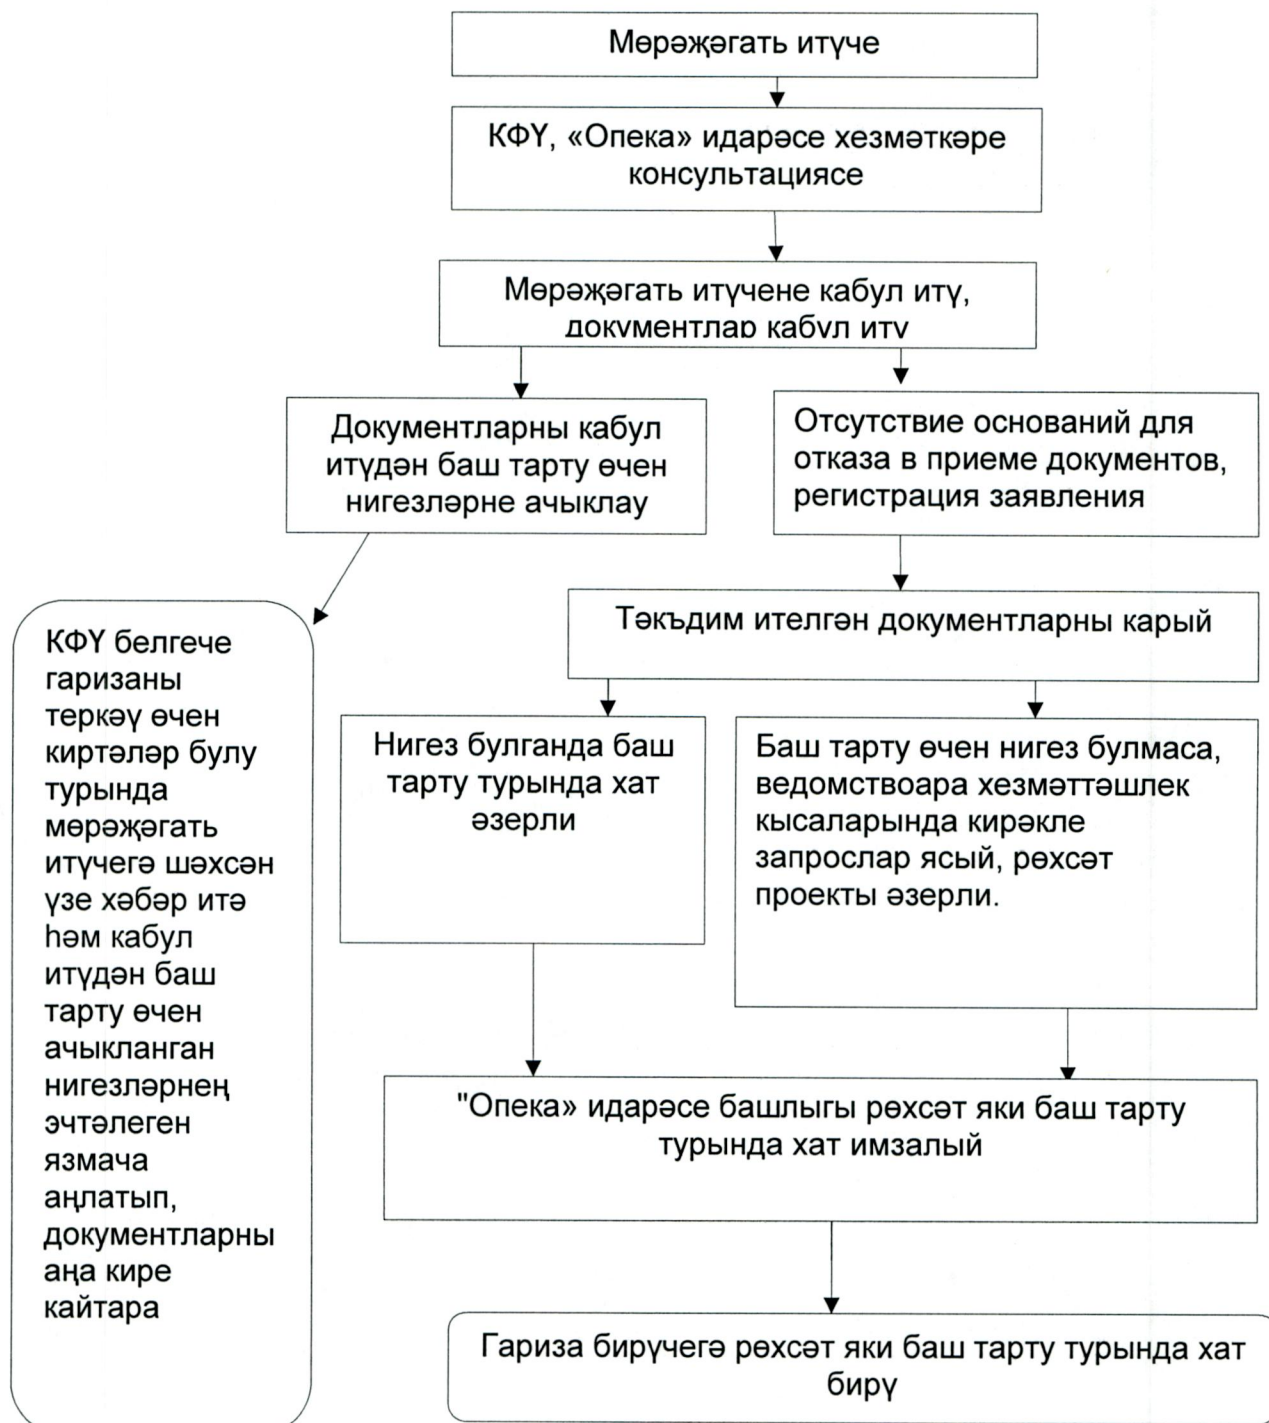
Мөрәҗәгать итүче

КФҮ, «Опека» идарәсе хезмәткәре консультациясе

Мөрәҗәгать итүчене кабул итү, документлар кабул итү

Документларны кабул итүдән баш тарту өчен нигезләрне ачыклау

Отсутствие оснований для отказа в приеме документов, регистрация заявления

КФҮ белгече гаризаны теркәү өчен киртәләр булу турында мөрәҗәгать итүчегә шәхсән үзе хәбәр итә һәм кабул итүдән баш тарту өчен ачыкланган нигезләрнең эчтәлеген язмача аңлатып, документларны аңа кире кайтара

Тәкъдим ителгән документларны карый

Нигез булганда баш тарту турында хат әзерли

Баш тарту өчен нигез булмаса, ведомствоара хезмәттәшлек кысаларында кирәкле запрослар ясый, рөхсәт проекты әзерли.

"Опека» идарәсе башлыгы рөхсәт яки баш тарту турында хат имзалый

Гариза бирүчегә рөхсәт яки баш тарту турында хат бирү